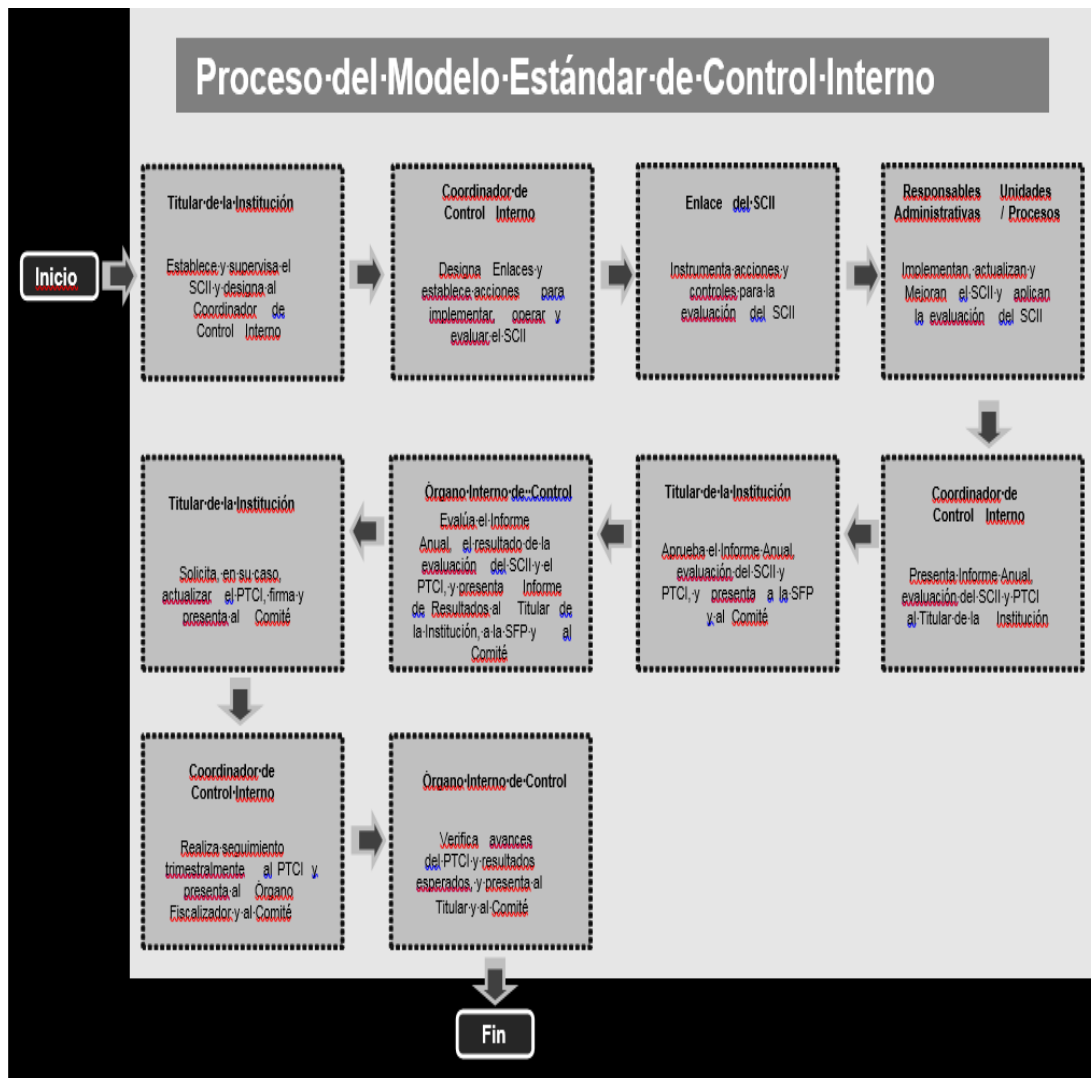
Proceso·del·Modelo·Estándar·de·Control·Interno

Inicio

Titular·de·la·Institución

Establece·y·supervisa·el SCII·y·designa·al Coordinador de Control Interno

Coordinador·de Control Interno

Designa Enlaces·y establece·acciones para implementar, operar y evaluar·el·SCII

Enlace del·SCII

Instrumenta·acciones·y controles·para·la evaluación del SCII

Responsables Unidades Administrativas / Procesos

Implementan, actualizan·y Mejoran el·SCII·y aplican la evaluación del SCII

Coordinador·de Control Interno

Presenta·Informe·Anual, evaluación·del·SCII·y·PTCI al·Titular·de·la Institución

Titular·de·la·Institución

Aprueba·el·Informe·Anual, evaluación·del·SCII·y PTCI,·y presenta a·la·SFP y·al Comité

Órgano·Interno·de··Control

Evalúa·el·Informe Anual, el·resultado·de·la evaluación del·SCII·y·el PTCI,·y·presenta Informe de Resultados·al Titular de la·Institución,·a·la·SFP·y al Comité

Titular·de·la·Institución

Solicita, en·su·caso, actualizar el·PTCI,·firma·y presenta·al Comité

Coordinador·de Control·Interno

Realiza·seguimiento trimestralmente al PTCI y presenta·al Órgano Fiscalizador·y·al·Comité

Órgano·Interno·de·Control

Verifica avances del·PTCI·y·resultados esperados,·y·presenta·al Titular·y·al·Comité

Fin